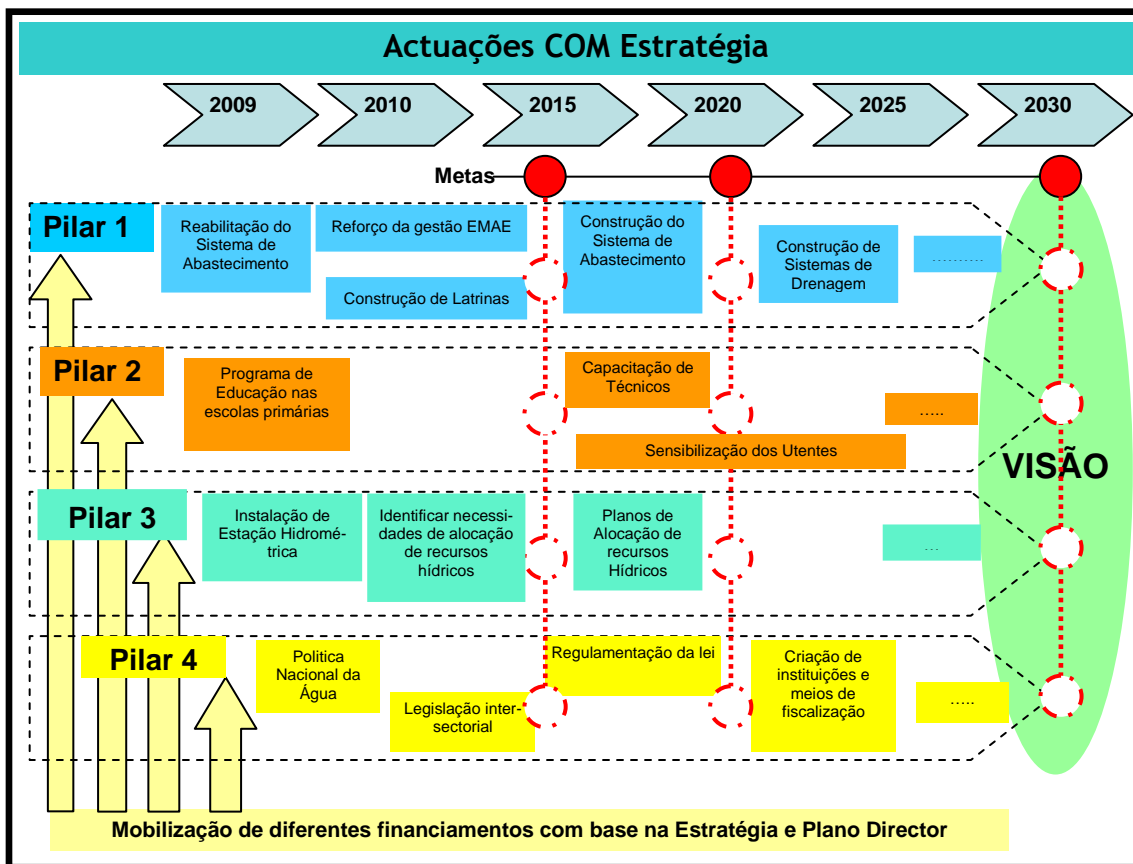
Actuações COM Estratégia

2009
2010
2015
2020
2025
2030

Metas

Pilar 1
Reabilitação do Sistema de Abastecimento
Reforço da gestão EMAE
Construção de Latrinas
Construção do Sistema de Abastecimento
Construção de Sistemas de Drenagem
..........

Pilar 2
Programa de Educação nas escolas primárias
Capacitação de Técnicos
.....
Sensibilização dos Utentes

VISÃO

Pilar 3
Instalação de Estação Hidrométrica
Identificar necessidades de alocação de recursos hídricos
Planos de Alocação de recursos Hídricos
...

Pilar 4
Politica Nacional da Água
Regulamentação da lei
Legislação inter-sectorial
Criação de instituições e meios de fiscalização
.....

Mobilização de diferentes financiamentos com base na Estratégia e Plano Director